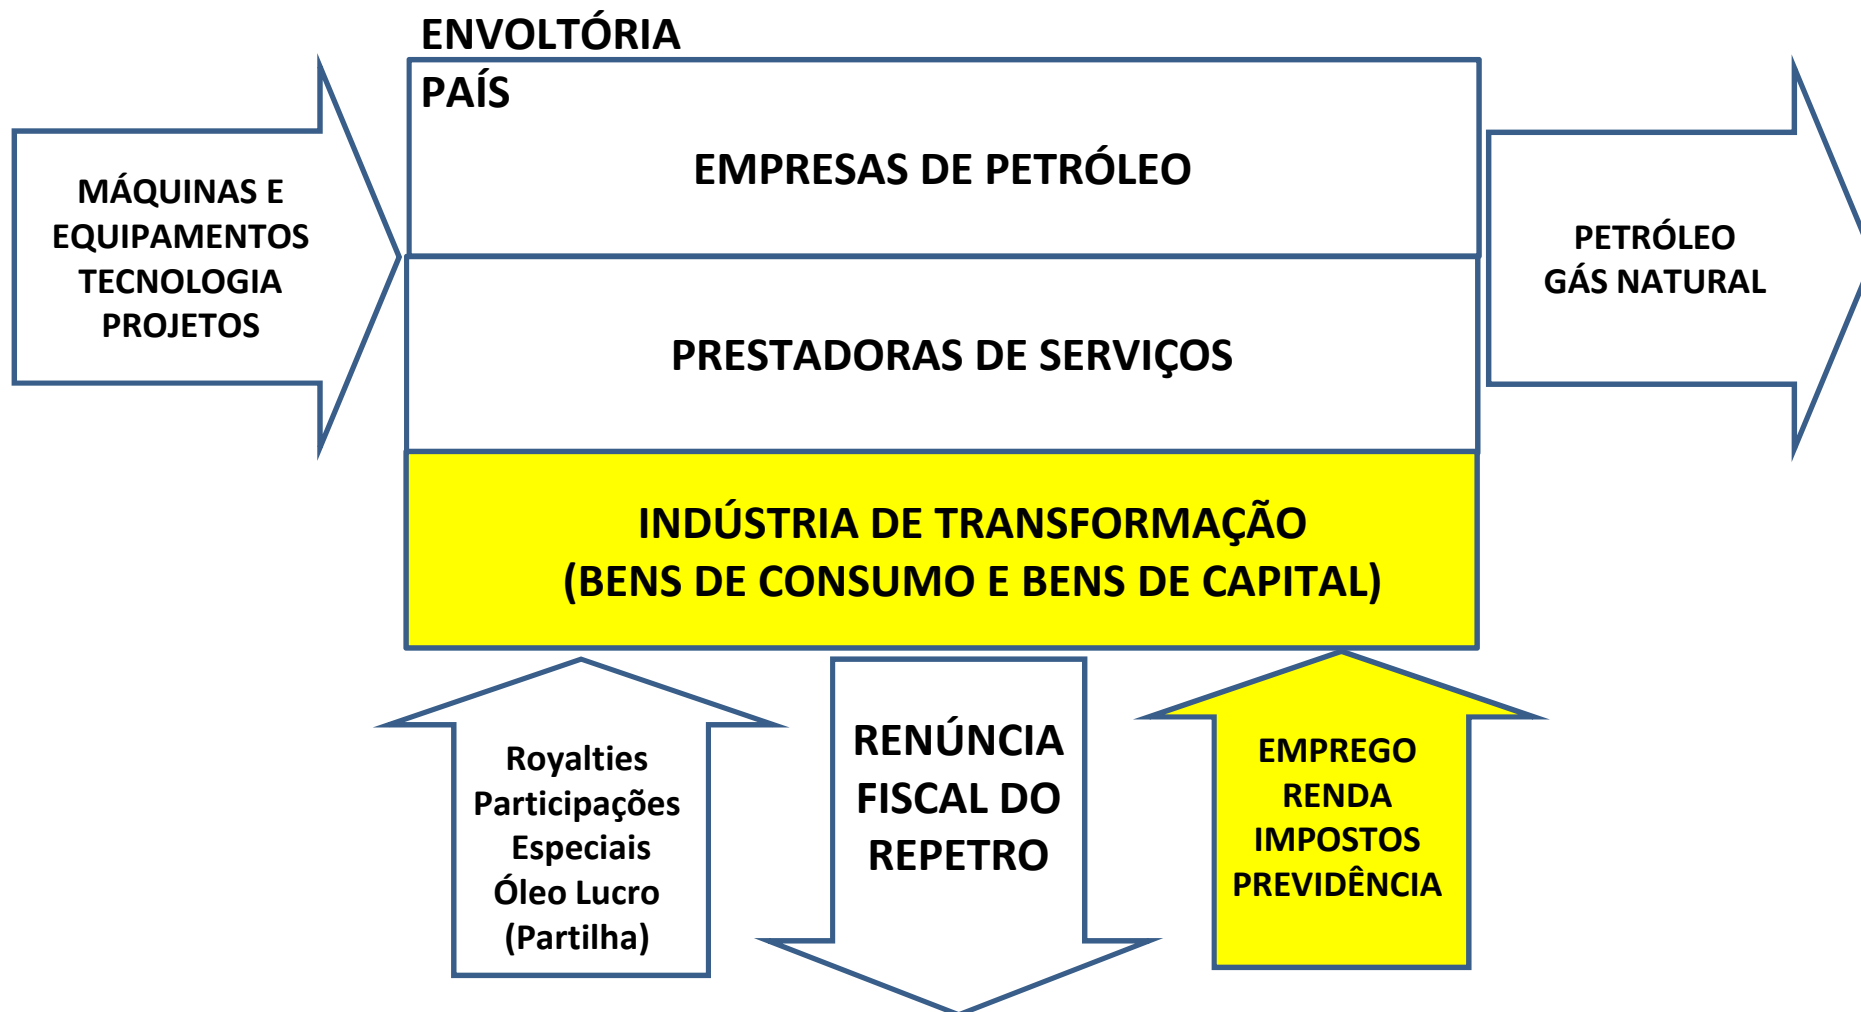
ENVOLTÓRIA
PAÍS

MÁQUINAS E EQUIPAMENTOS TECNOLOGIA PROJETOS

EMPRESAS DE PETRÓLEO

PRESTADORAS DE SERVIÇOS

PETRÓLEO GÁS NATURAL

INDÚSTRIA DE TRANSFORMAÇÃO (BENS DE CONSUMO E BENS DE CAPITAL)

Royalties Participações Especiais Óleo Lucro (Partilha)

RENÚNCIA FISCAL DO REPETRO

EMPREGO RENDA IMPOSTOS PREVIDÊNCIA